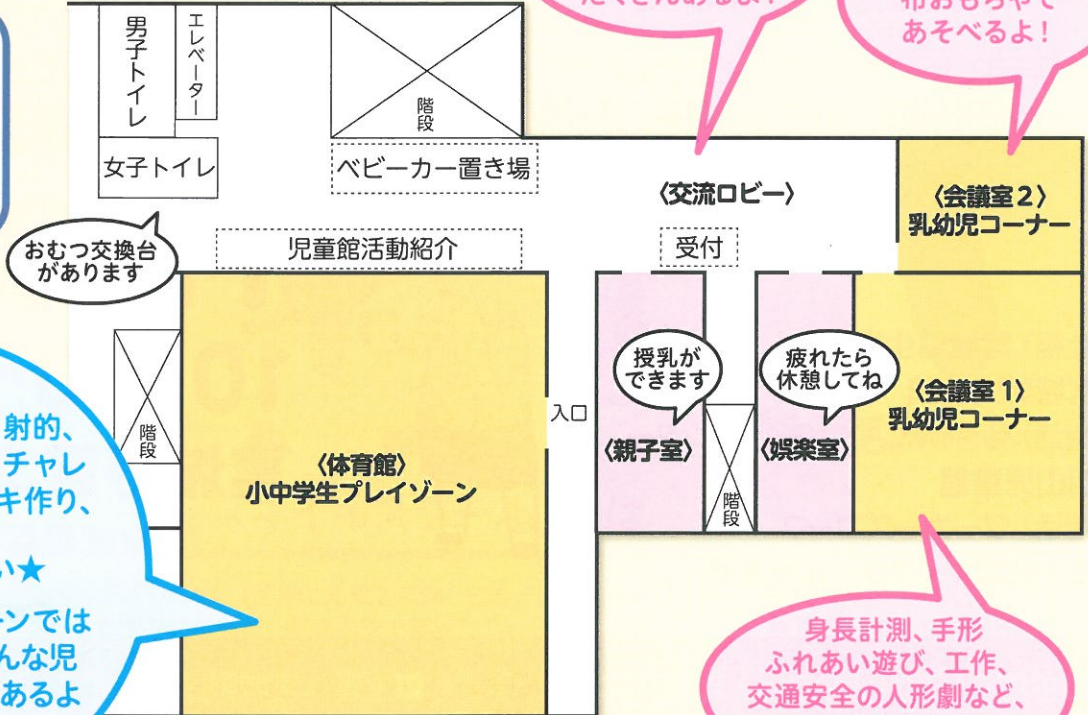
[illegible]くさんあるよ!

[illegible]布おもちゃで
あそべるよ!

男子トイレ

エレベーター

階段

女子トイレ

ベビーカー置き場

〈交流ロビー〉

〈会議室 2〉
乳幼児コーナー

おむつ交換台
があります

児童館活動紹介

受付

授乳が
できます

疲れたら
休憩してね

〈会議室 1〉
乳幼児コーナー

階段

入口

〈親子室〉

〈娯楽室〉

〈体育館〉
小中学生プレイゾーン

階段

射的、
チャレ
キ作り、

い★

ーンでは
んな児
あるよ

身長計測、手形
ふれあい遊び、工作、
交通安全の人形劇など、